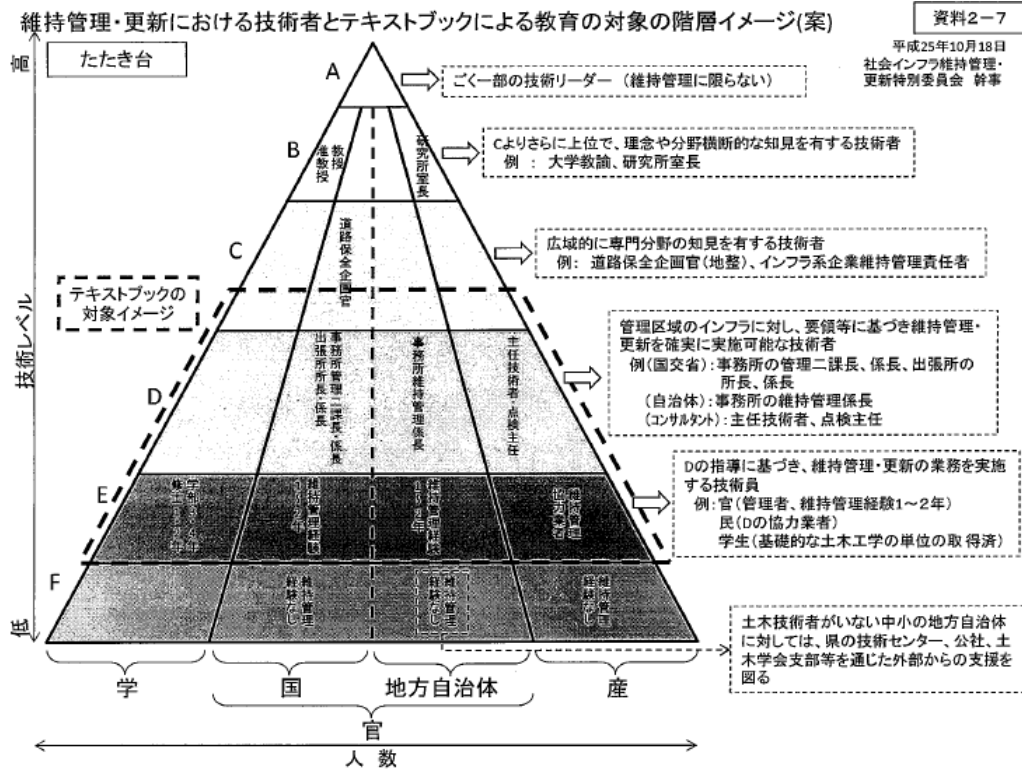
維持管理・更新における技術者とテキストブックによる教育の対象の階層イメージ(案)

資料2－7

平成25年10月18日
社会インフラ維持管理・更新特別委員会 幹事

たたき台

高

技術レベル

低

A

ごく一部の技術リーダー（維持管理に限らない）

B

教授 准教授

研究所室長

Cよりさらに上位で、理念や分野横断的な知見を有する技術者
例 ： 大学教諭、研究所室長

C

道路保全企画官

広域的に専門分野の知見を有する技術者
例： 道路保全企画官(地整)、インフラ系企業維持管理責任者

テキストブックの対象イメージ

D

事務所管理二課長・係長 出張所所長・係長

事務所維持管理係長

主任技術者・点検主任

管理区域のインフラに対し、要領等に基づき維持管理・更新を確実に実施可能な技術者
例(国交省)：事務所の管理二課長、係長、出張所の所長、係長
(自治体)：事務所の維持管理係長
(コンサルタント)：主任技術者、点検主任

E

学部3・4年 修士1・2年

維持管理経験1～2年

維持管理経験1～2年

維持管理協力業者

Dの指導に基づき、維持管理・更新の業務を実施する技術員
例：官(管理者、維持管理経験1～2年)
民(Dの協力業者)
学生(基礎的な土木工学の単位の取得済)

F

維持管理経験なし

維持管理経験なし

維持管理経験なし

土木技術者がいない中小の地方自治体に対しては、県の技術センター、公社、土木学会支部等を通じた外部からの支援を図る

学

国

地方自治体

産

官

人数